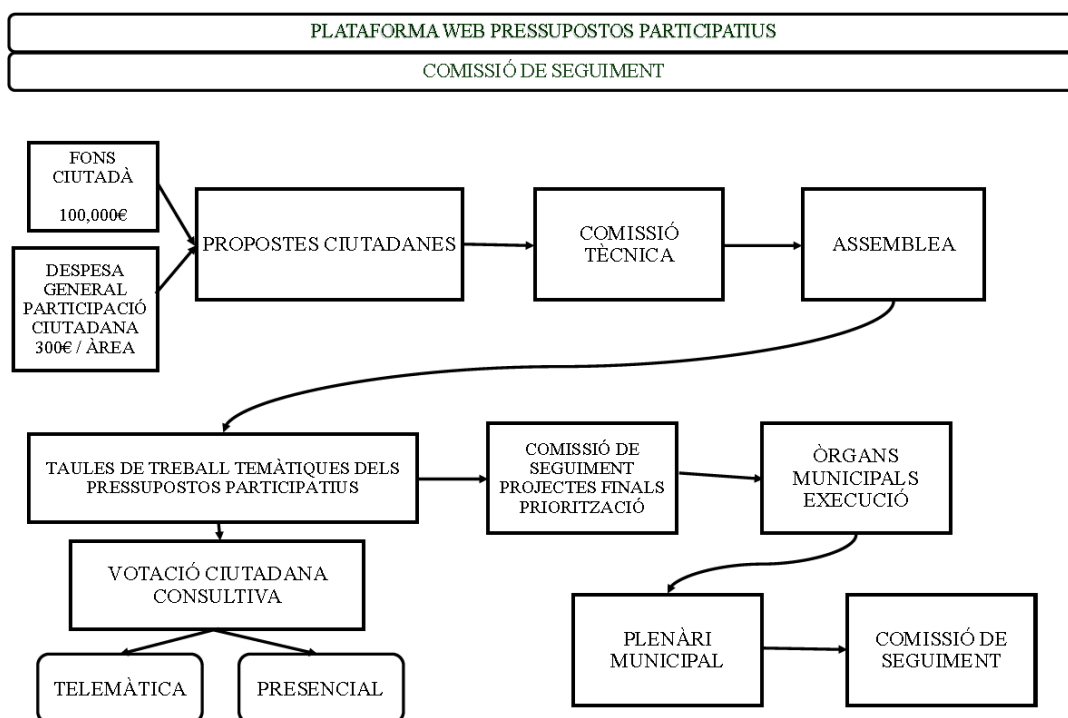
PLATAFORMA WEB PRESSUPOSTOS PARTICIPATIUS

COMISSIÓ DE SEGUIMENT

FONS CIUTADÀ

100,000€

DESPESA GENERAL PARTICIPACIÓ CIUTADANA 300€ / ÀREA

PROPOSTES CIUTADANES

COMISSIÓ TÈCNICA

ASSEMBLEA

TAULES DE TREBALL TEMÀTIQUES DELS PRESSUPOSTOS PARTICIPATIUS

COMISSIÓ DE SEGUIMENT PROJECTES FINALS PRIORITZACIÓ

ÒRGANS MUNICIPALS EXECUCIÓ

VOTACIÓ CIUTADANA CONSULTIVA

TELEMÀTICA

PRESENCIAL

PLENÀRI MUNICIPAL

COMISSIÓ DE SEGUIMENT